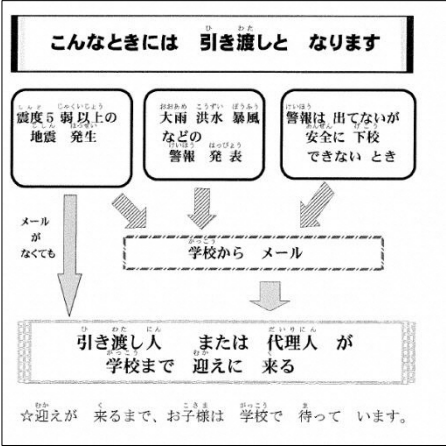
こんなときには　引き渡しと　なります

震度５弱以上の
地震　発生

大雨　洪水　暴風
などの
警報　発表

警報は　出てないが
安全に　下校
できない　とき

メール
が
なくても

学校から　メール

引き渡し人　または　代理人　が
学校まで　迎えに　来る

☆迎えが　来るまで、お子様は　学校で　待って　います。